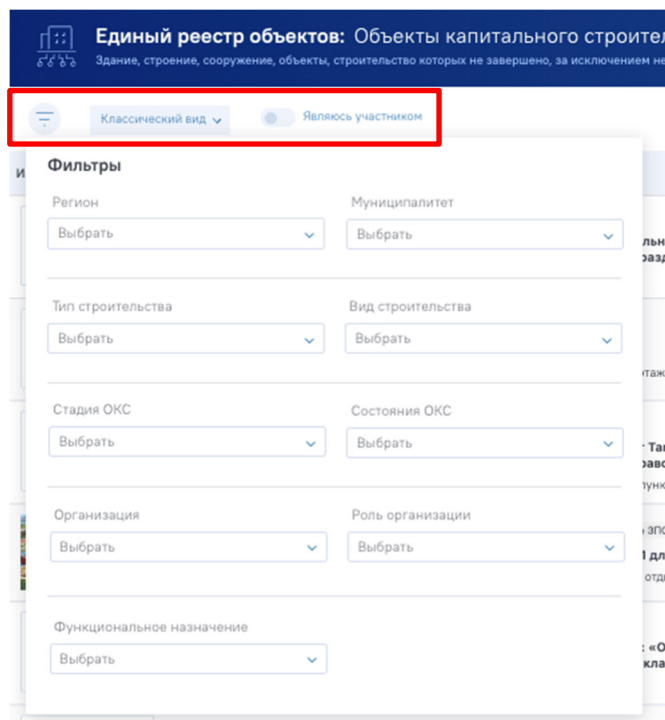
Единый реестр объектов: Объекты капитального строите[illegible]

Здание, строение, сооружение, объекты, строительство которых не завершено, за исключением не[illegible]

Классический вид

Являюсь участником

Фильтры

Регион
Выбрать

Муниципалитет
Выбрать

Тип строительства
Выбрать

Вид строительства
Выбрать

Стадия ОКС
Выбрать

Состояния ОКС
Выбрать

Организация
Выбрать

Роль организации
Выбрать

Функциональное назначение
Выбрать